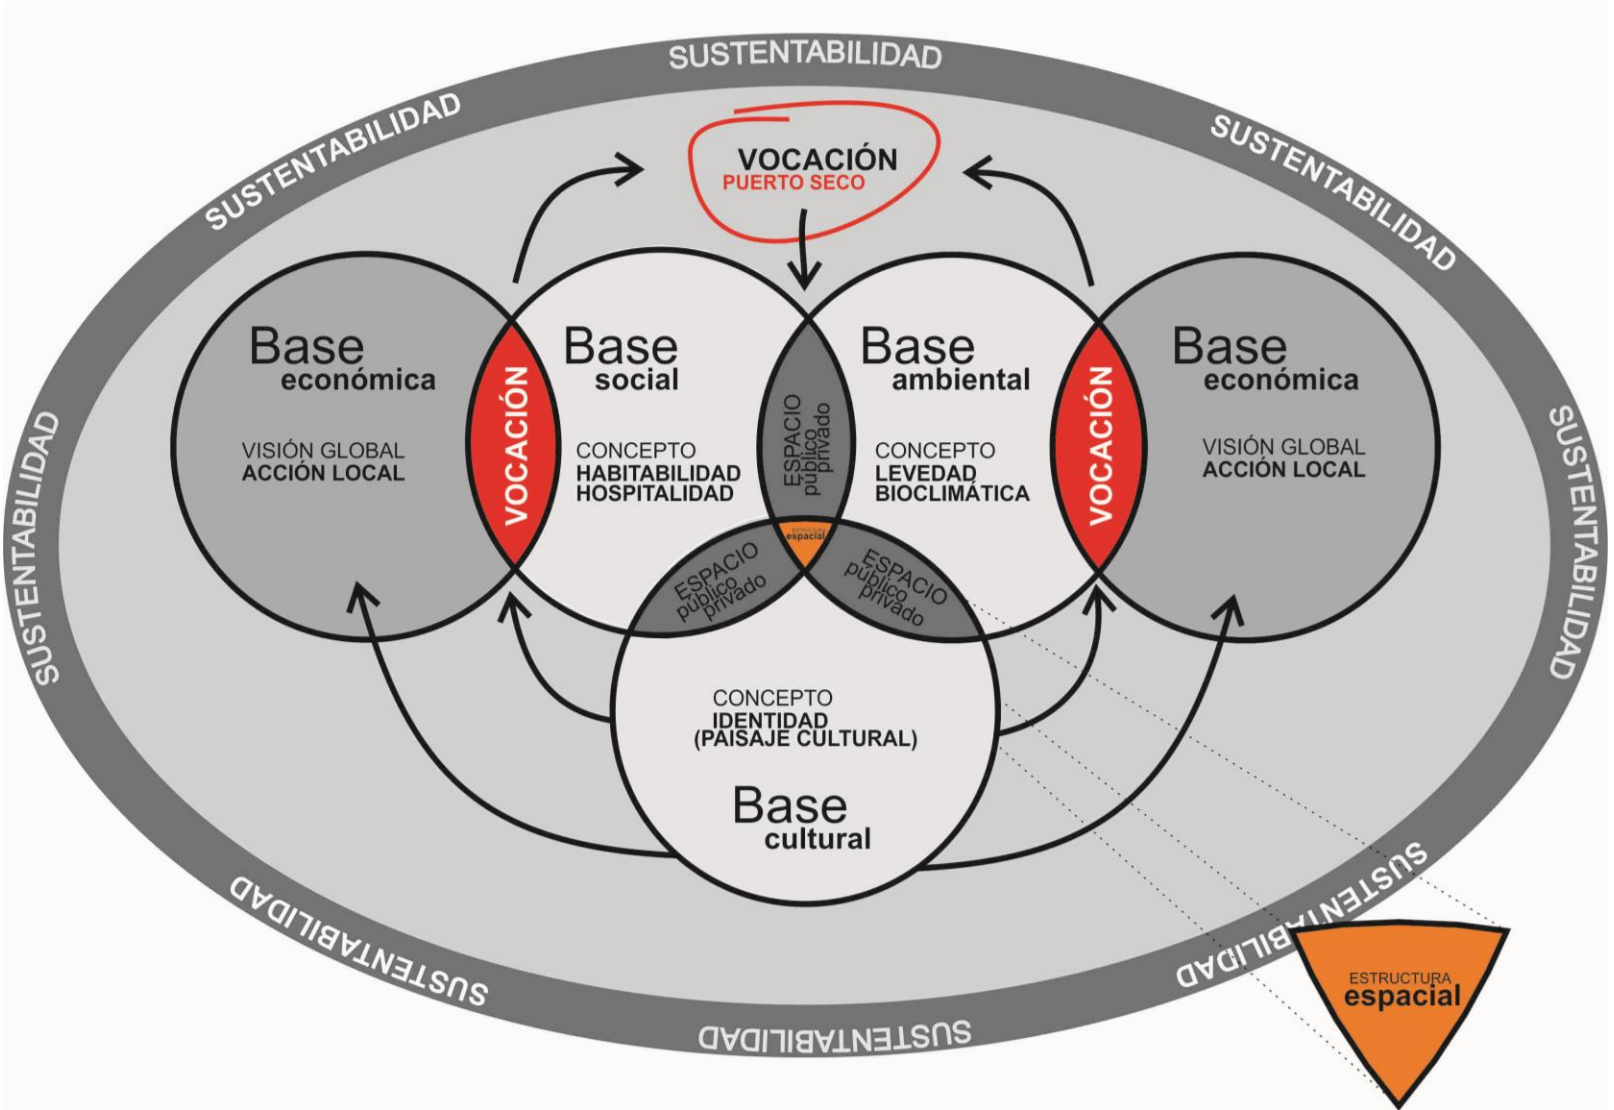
SUSTENTABILIDAD
SUSTENTABILIDAD
SUSTENTABILIDAD
SUSTENTABILIDAD
SUSTENTABILIDAD

VOCACIÓN
PUERTO SECO

Base
económica
VISIÓN GLOBAL
ACCIÓN LOCAL

VOCACIÓN

Base
social
CONCEPTO
HABITABILIDAD
HOSPITALIDAD

ESPACIO
público
privado

Base
ambiental
CONCEPTO
LEVEDAD
BIOCLIMÁTICA

VOCACIÓN

Base
económica
VISIÓN GLOBAL
ACCIÓN LOCAL

SUSTENTABILIDAD

ESTRUCTURA
espacial

ESPACIO
público
privado

ESPACIO
público
privado

CONCEPTO
IDENTIDAD
(PAISAJE CULTURAL)

Base
cultural

SUSTENTABILIDAD
SUSTENTABILIDAD
SUSTENTABILIDAD

ESTRUCTURA
espacial